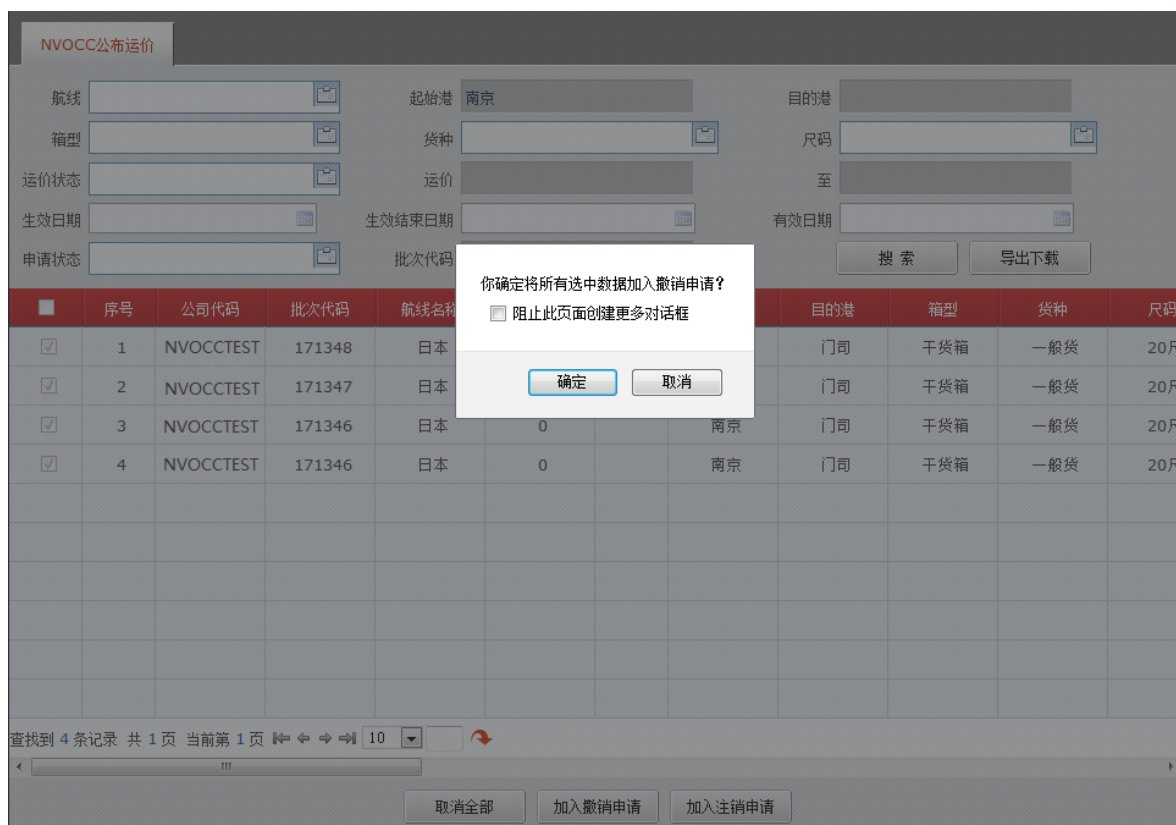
NVOCC公布运价

航线
起始港 南京
目的港
箱型
货种
尺码
运价状态
运价
至
生效日期
生效结束日期
有效日期
申请状态
批次代码
搜 索
导出下载

你确定将所有选中数据加入撤销申请?
阻止此页面创建更多对话框
确定
取消

| | 序号 | 公司代码 | 批次代码 | 航线名称 | | | | 目的港 | 箱型 | 货种 | 尺码 |
|---|---|---|---|---|---|---|---|---|---|---|---|
| ☑ | 1 | NVOCCTEST | 171348 | 日本 | | | | 门司 | 干货箱 | 一般货 | 20尺 |
| ☑ | 2 | NVOCCTEST | 171347 | 日本 | | | | 门司 | 干货箱 | 一般货 | 20尺 |
| ☑ | 3 | NVOCCTEST | 171346 | 日本 | 0 | | 南京 | 门司 | 干货箱 | 一般货 | 20尺 |
| ☑ | 4 | NVOCCTEST | 171346 | 日本 | 0 | | 南京 | 门司 | 干货箱 | 一般货 | 20尺 |

查找到 4 条记录 共 1 页 当前第 1 页 10

取消全部
加入撤销申请
加入注销申请